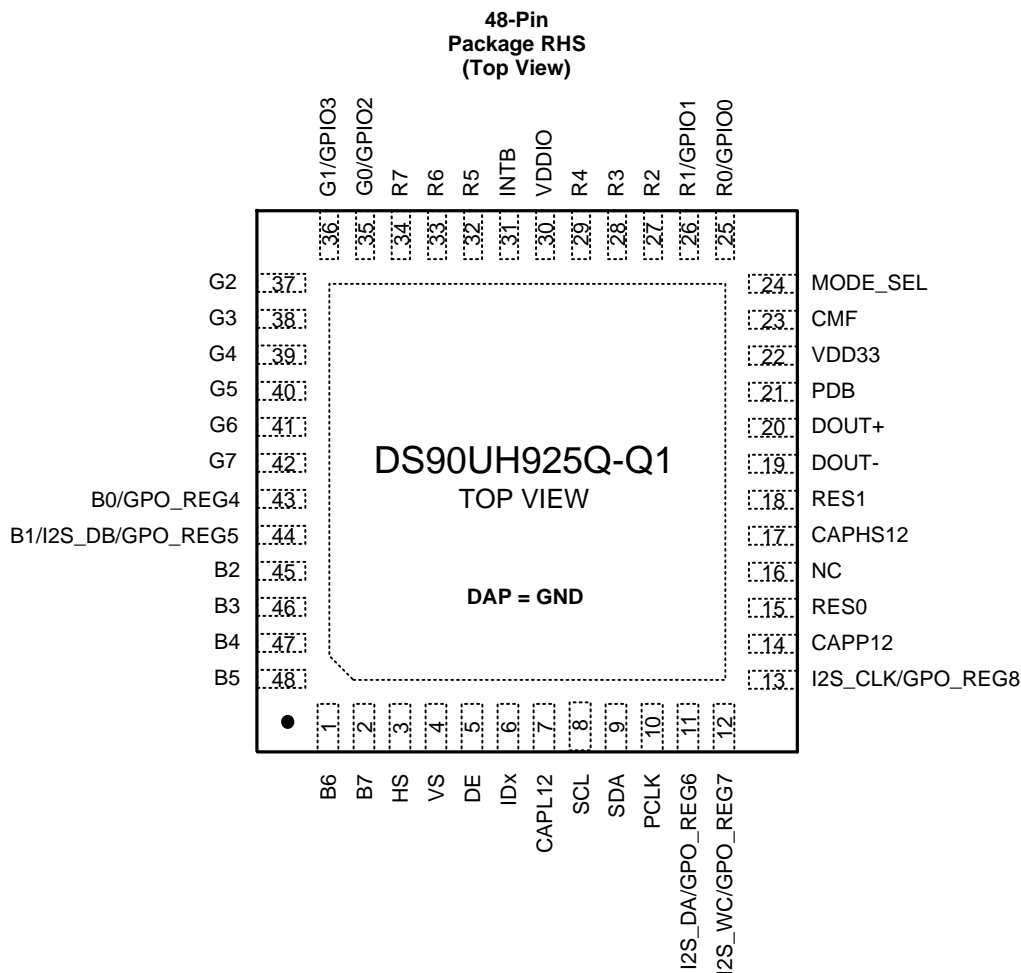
48-Pin
Package RHS
(Top View)

G1/GPIO3 36
G0/GPIO2 35
R7 34
R6 33
R5 32
INTB 31
VDDIO 30
R4 29
R3 28
R2 27
R1/GPIO1 26
R0/GPIO0 25

G2 37
G3 38
G4 39
G5 40
G6 41
G7 42
B0/GPO_REG4 43
B1/I2S_DB/GPO_REG5 44
B2 45
B3 46
B4 47
B5 48

24 MODE_SEL
23 CMF
22 VDD33
21 PDB
20 DOUT+
19 DOUT-
18 RES1
17 CAPHS12
16 NC
15 RES0
14 CAPP12
13 I2S_CLK/GPO_REG8

DS90UH925Q-Q1
TOP VIEW

DAP = GND

1 B6
2 B7
3 HS
4 VS
5 DE
6 IDx
7 CAPL12
8 SCL
9 SDA
10 PCLK
11 I2S_DA/GPO_REG6
12 I2S_WC/GPO_REG7